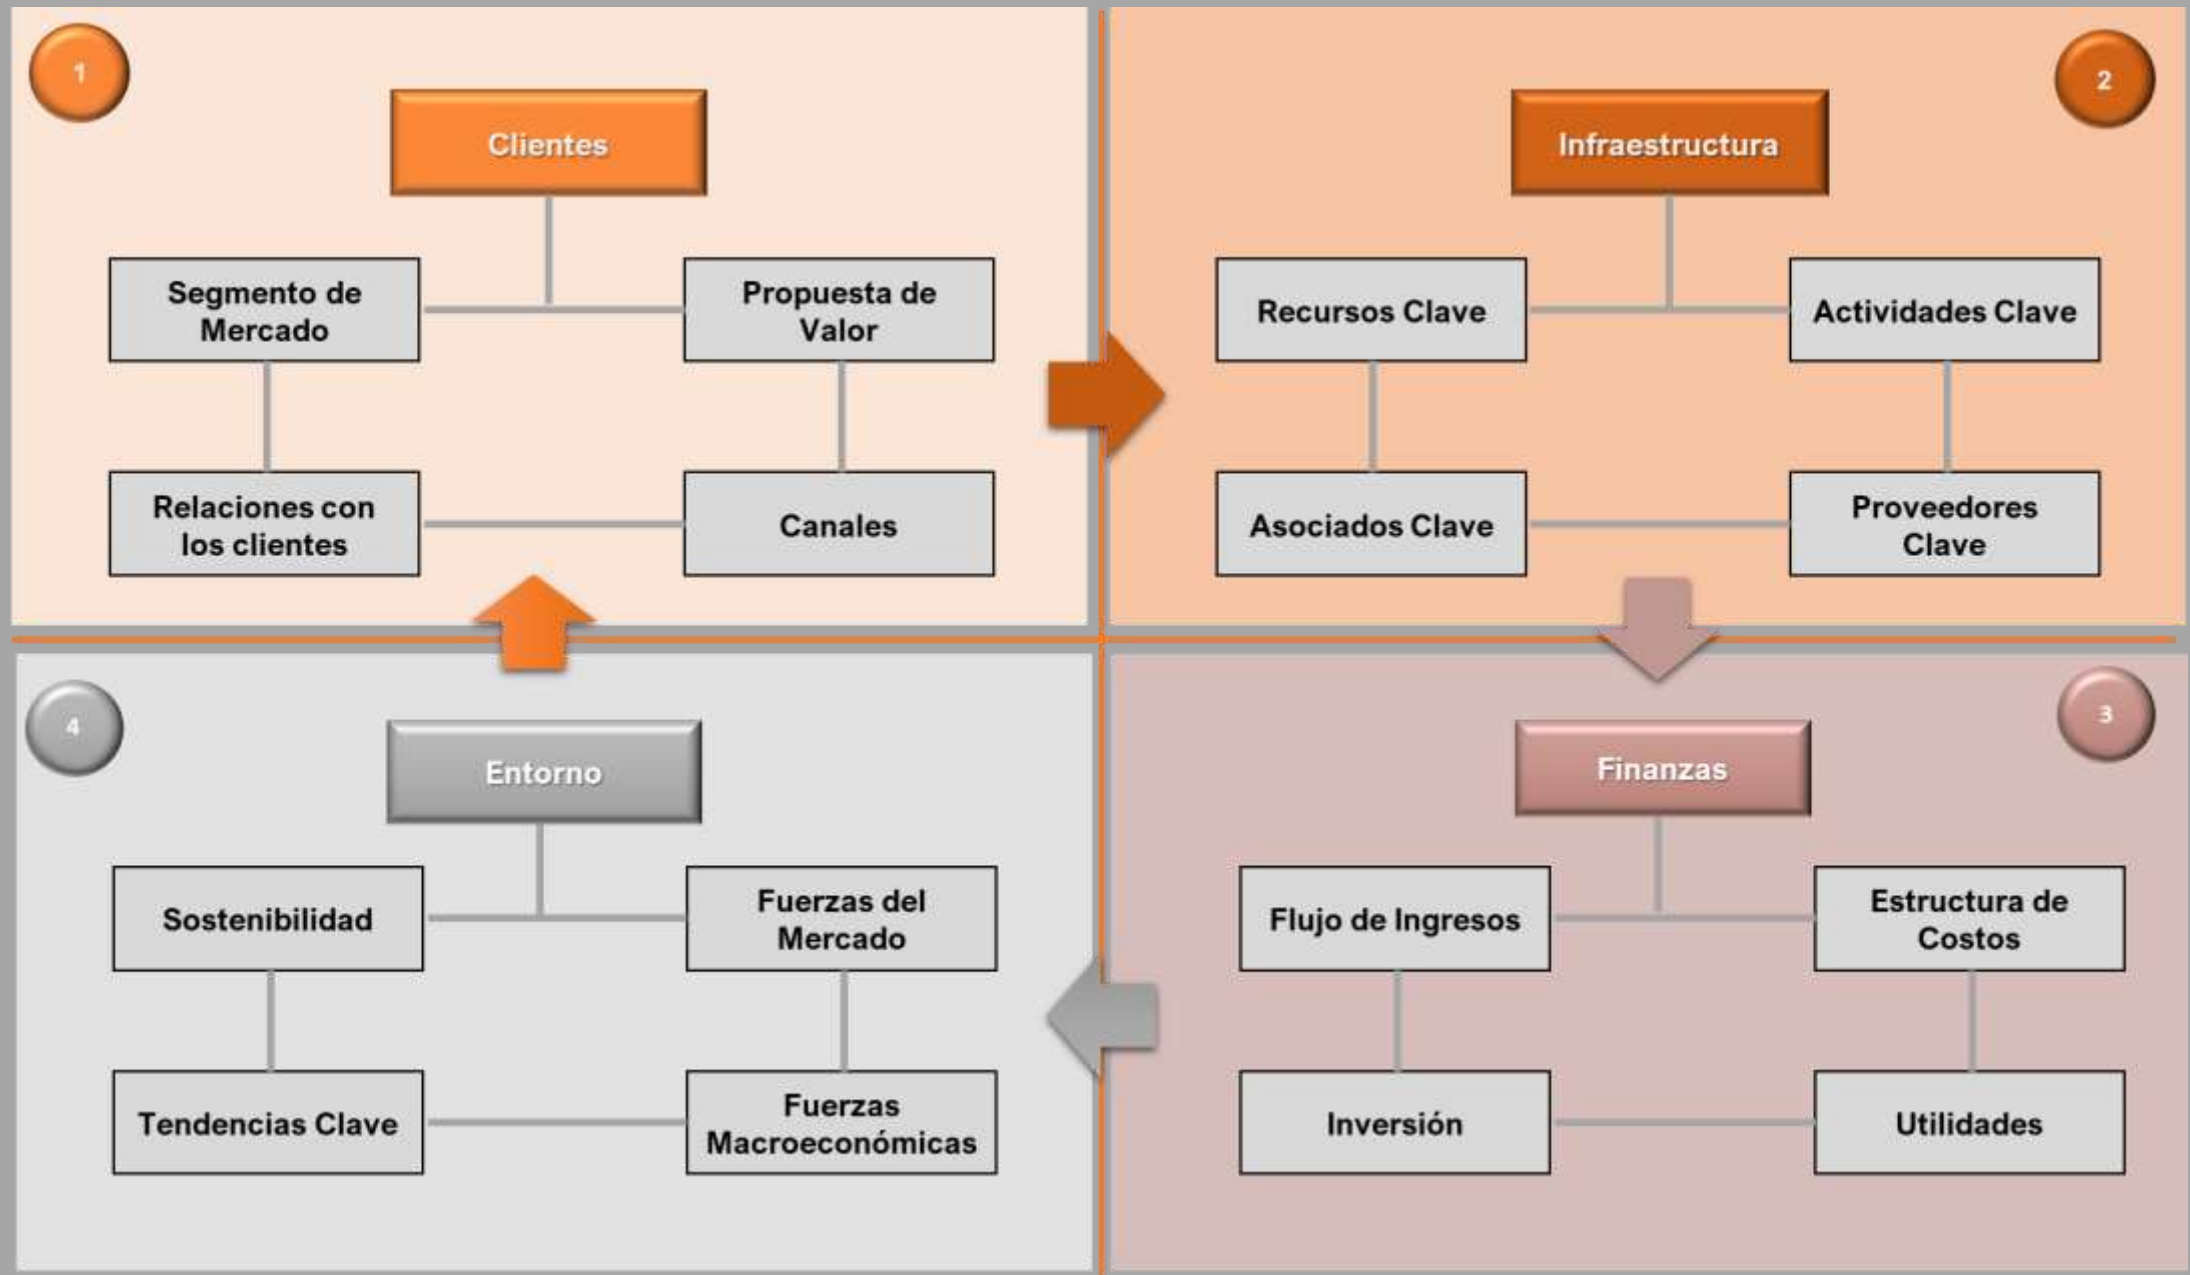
1

Clientes

Segmento de Mercado

Propuesta de Valor

Relaciones con los clientes

Canales

2

Infraestructura

Recursos Clave

Actividades Clave

Asociados Clave

Proveedores Clave

4

Entorno

Sostenibilidad

Fuerzas del Mercado

Tendencias Clave

Fuerzas Macroeconómicas

3

Finanzas

Flujo de Ingresos

Estructura de Costos

Inversión

Utilidades